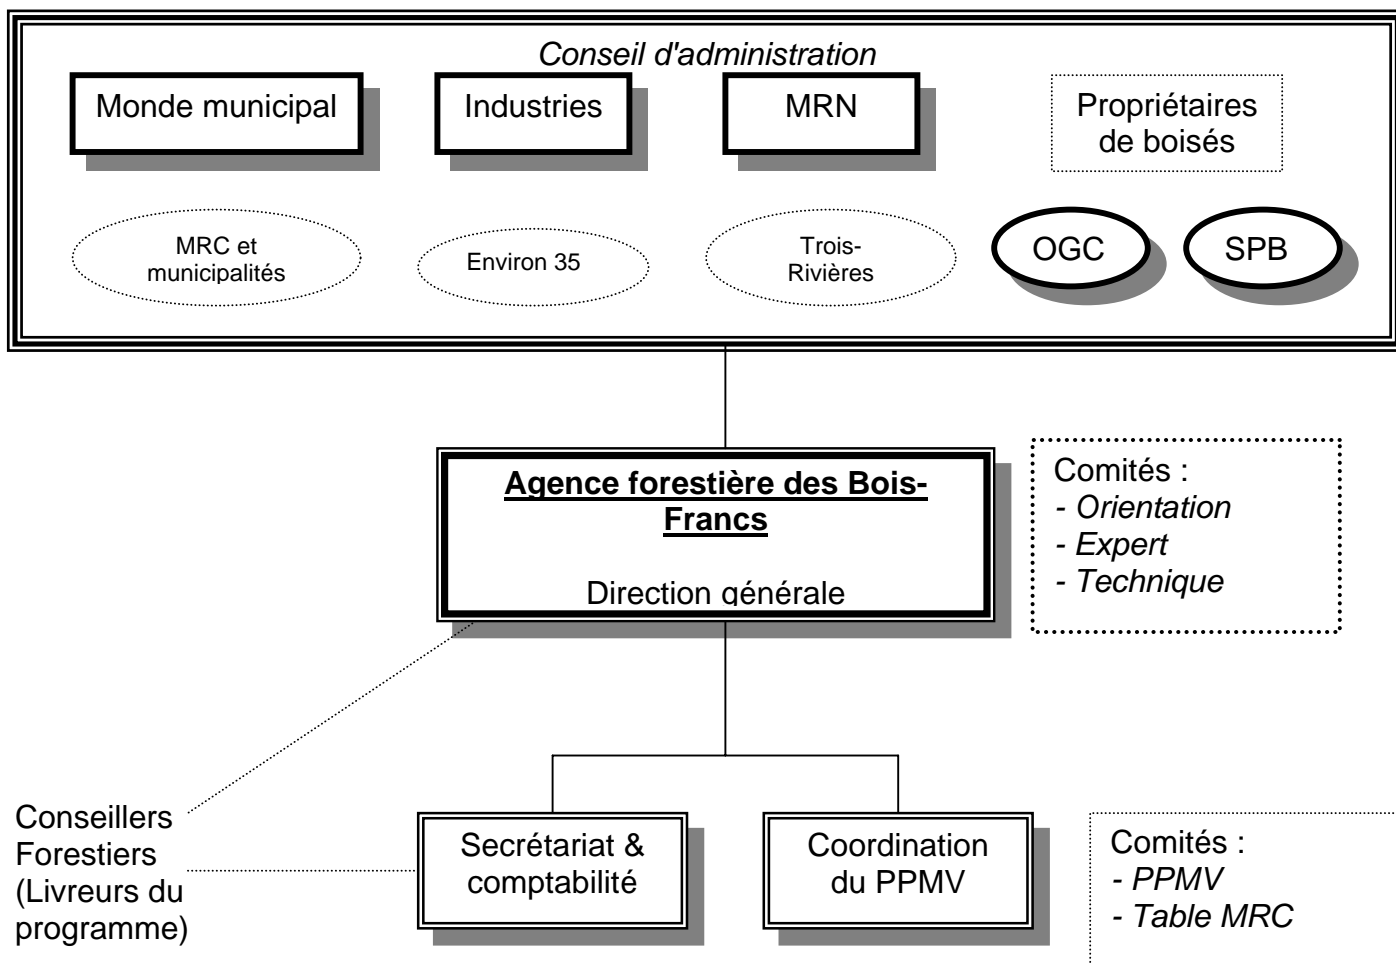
Conseil d'administration

Monde municipal

Industries

MRN

Propriétaires de boisés

MRC et municipalités

Environ 35

Trois-Rivières

OGC

SPB

**Agence forestière des Bois-Francs**

Direction générale

Comités :
- *Orientation*
- *Expert*
- *Technique*

Conseillers Forestiers (Livreurs du programme)

Secrétariat & comptabilité

Coordination du PPMV

Comités :
- *PPMV*
- *Table MRC*